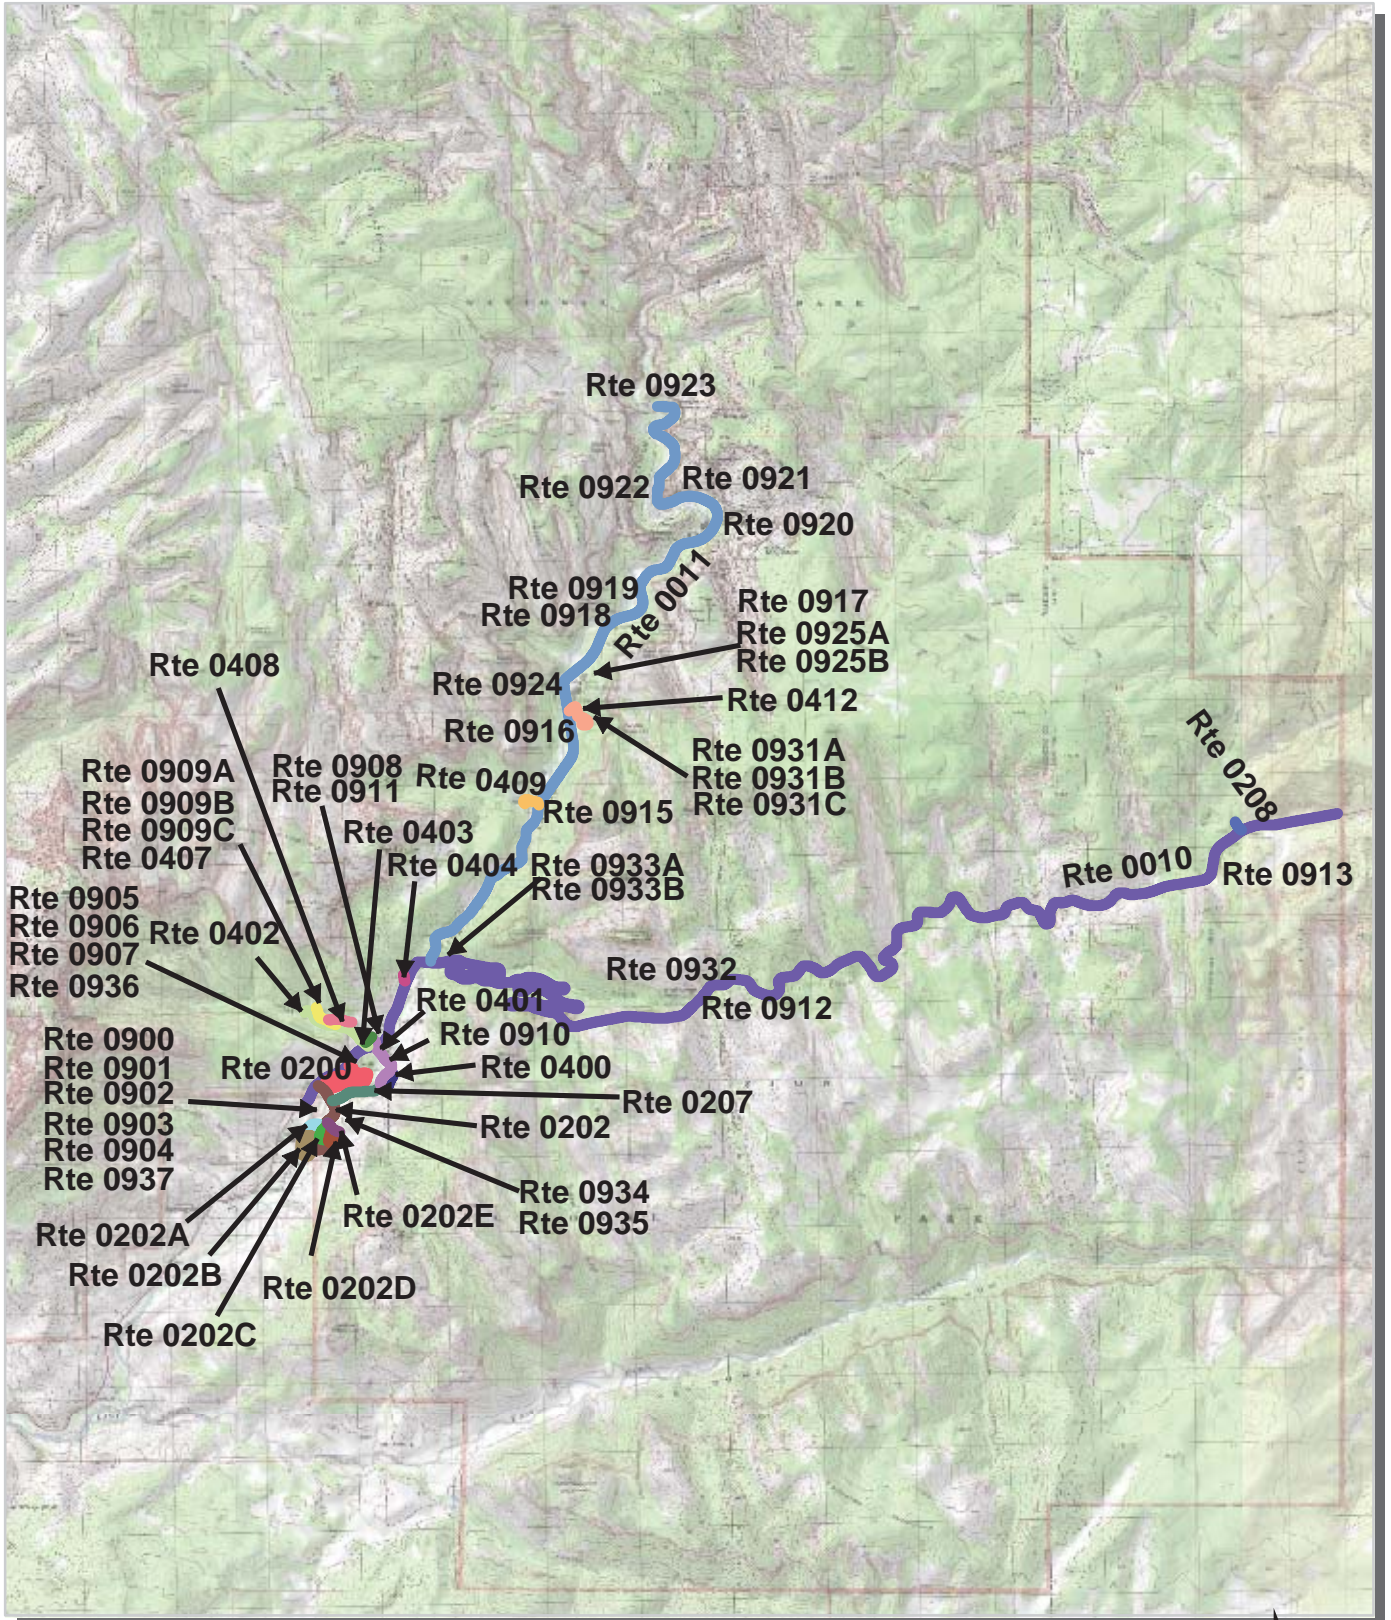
Rte 0923

Rte 0922
Rte 0921
Rte 0920

Rte 0919
Rte 0918
Rte 0011
Rte 0917
Rte 0925A
Rte 0925B

Rte 0408
Rte 0924
Rte 0412
Rte 0916
Rte 0931A
Rte 0931B
Rte 0931C
Rte 0208

Rte 0909A
Rte 0909B
Rte 0909C
Rte 0407
Rte 0908
Rte 0911
Rte 0409
Rte 0915
Rte 0403
Rte 0404
Rte 0933A
Rte 0933B
Rte 0010
Rte 0913

Rte 0905
Rte 0906
Rte 0907
Rte 0936
Rte 0402
Rte 0932
Rte 0401
Rte 0912
Rte 0910

Rte 0900
Rte 0901
Rte 0902
Rte 0903
Rte 0904
Rte 0937
Rte 0200
Rte 0400
Rte 0207
Rte 0202
Rte 0934
Rte 0935
Rte 0202E
Rte 0202A
Rte 0202B
Rte 0202D
Rte 0202C